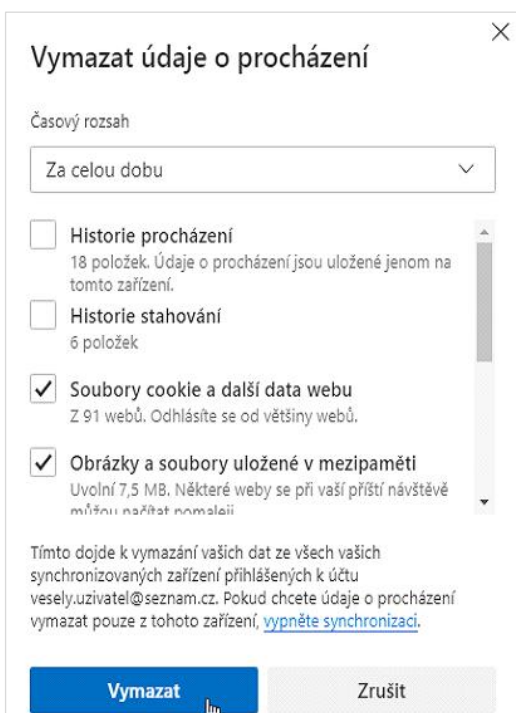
Vymazat údaje o procházení

Časový rozsah

Za celou dobu

Historie procházení
18 položek. Údaje o procházení jsou uložené jenom na tomto zařízení.

Historie stahování
6 položek

Soubory cookie a další data webu
Z 91 webů. Odhlásíte se od většiny webů.

Obrázky a soubory uložené v mezipaměti
Uvolní 7,5 MB. Některé weby se při vaší příští návštěvě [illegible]

Tímto dojde k vymazání vašich dat ze všech vašich synchronizovaných zařízení přihlášených k účtu vesely.uzivatel@seznam.cz. Pokud chcete údaje o procházení vymazat pouze z tohoto zařízení, vypněte synchronizaci.

Vymazat

Zrušit